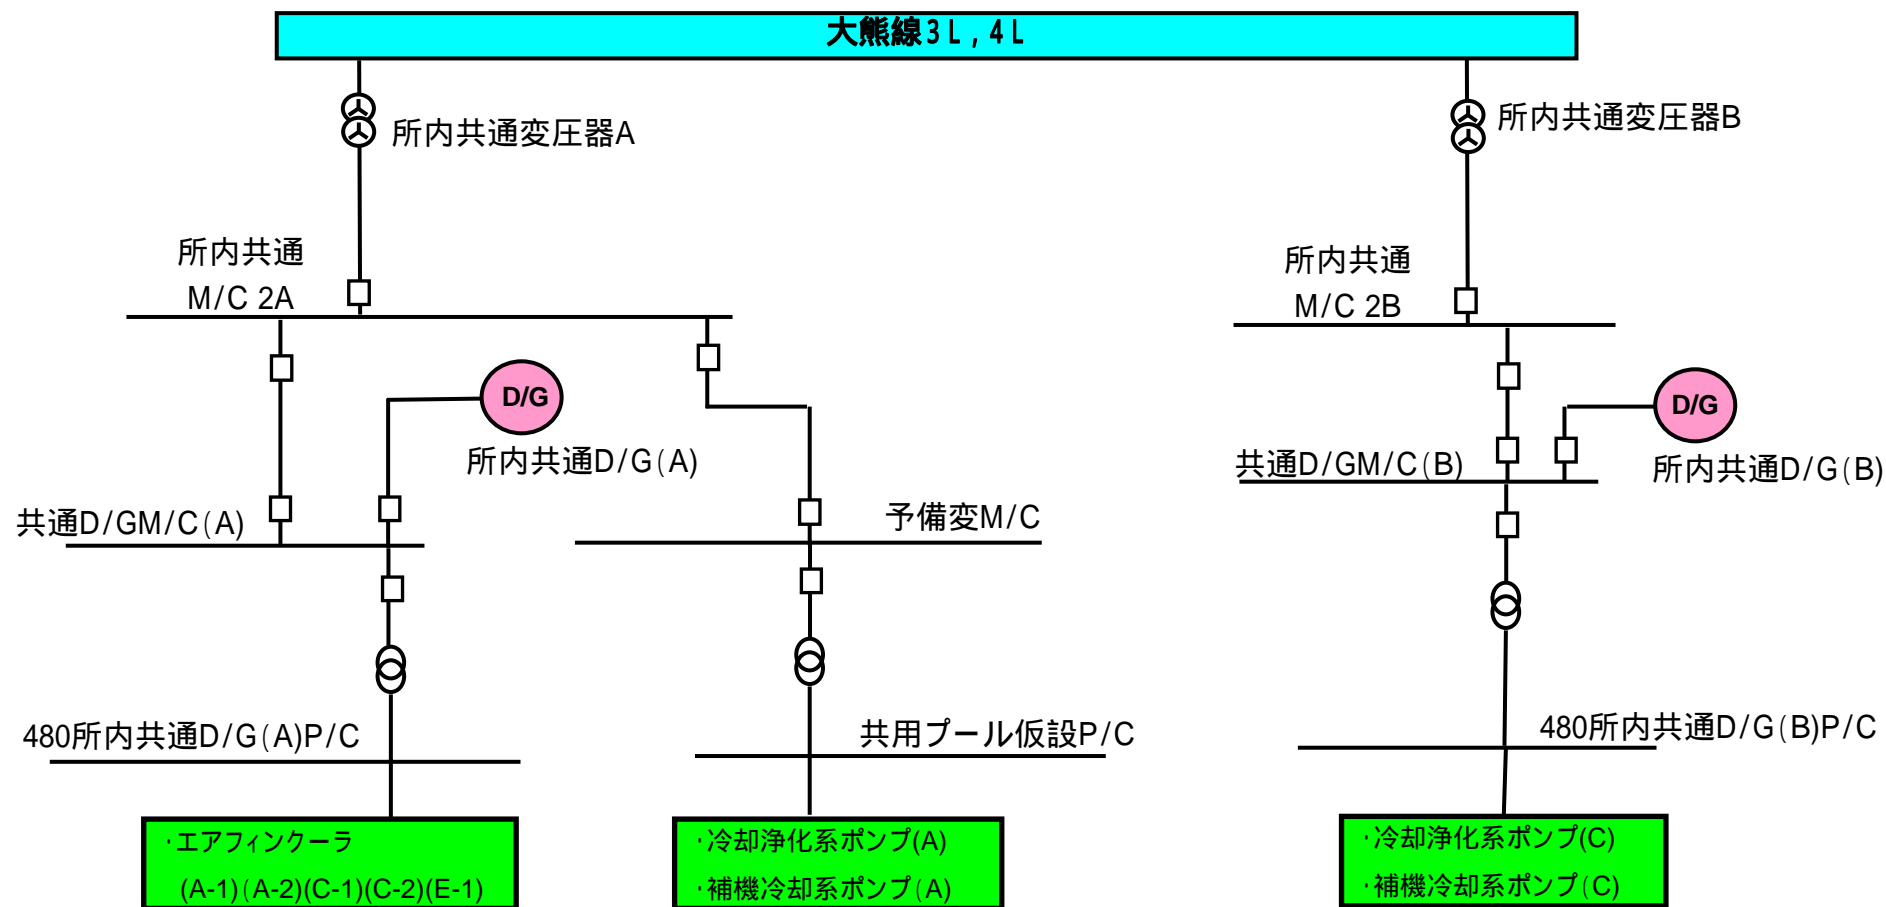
大熊線3L，4L

所内共通変圧器A

所内共通変圧器B

所内共通
M/C 2A

所内共通
M/C 2B

D/G

所内共通D/G(A)

D/G

共通D/GM/C(B)

所内共通D/G(B)

共通D/GM/C(A)

予備変M/C

480所内共通D/G(A)P/C

共用プール仮設P/C

480所内共通D/G(B)P/C

・エアフィンクーラ
(A-1)(A-2)(C-1)(C-2)(E-1)

・冷却浄化系ポンプ(A)
・補機冷却系ポンプ(A)

・冷却浄化系ポンプ(C)
・補機冷却系ポンプ(C)